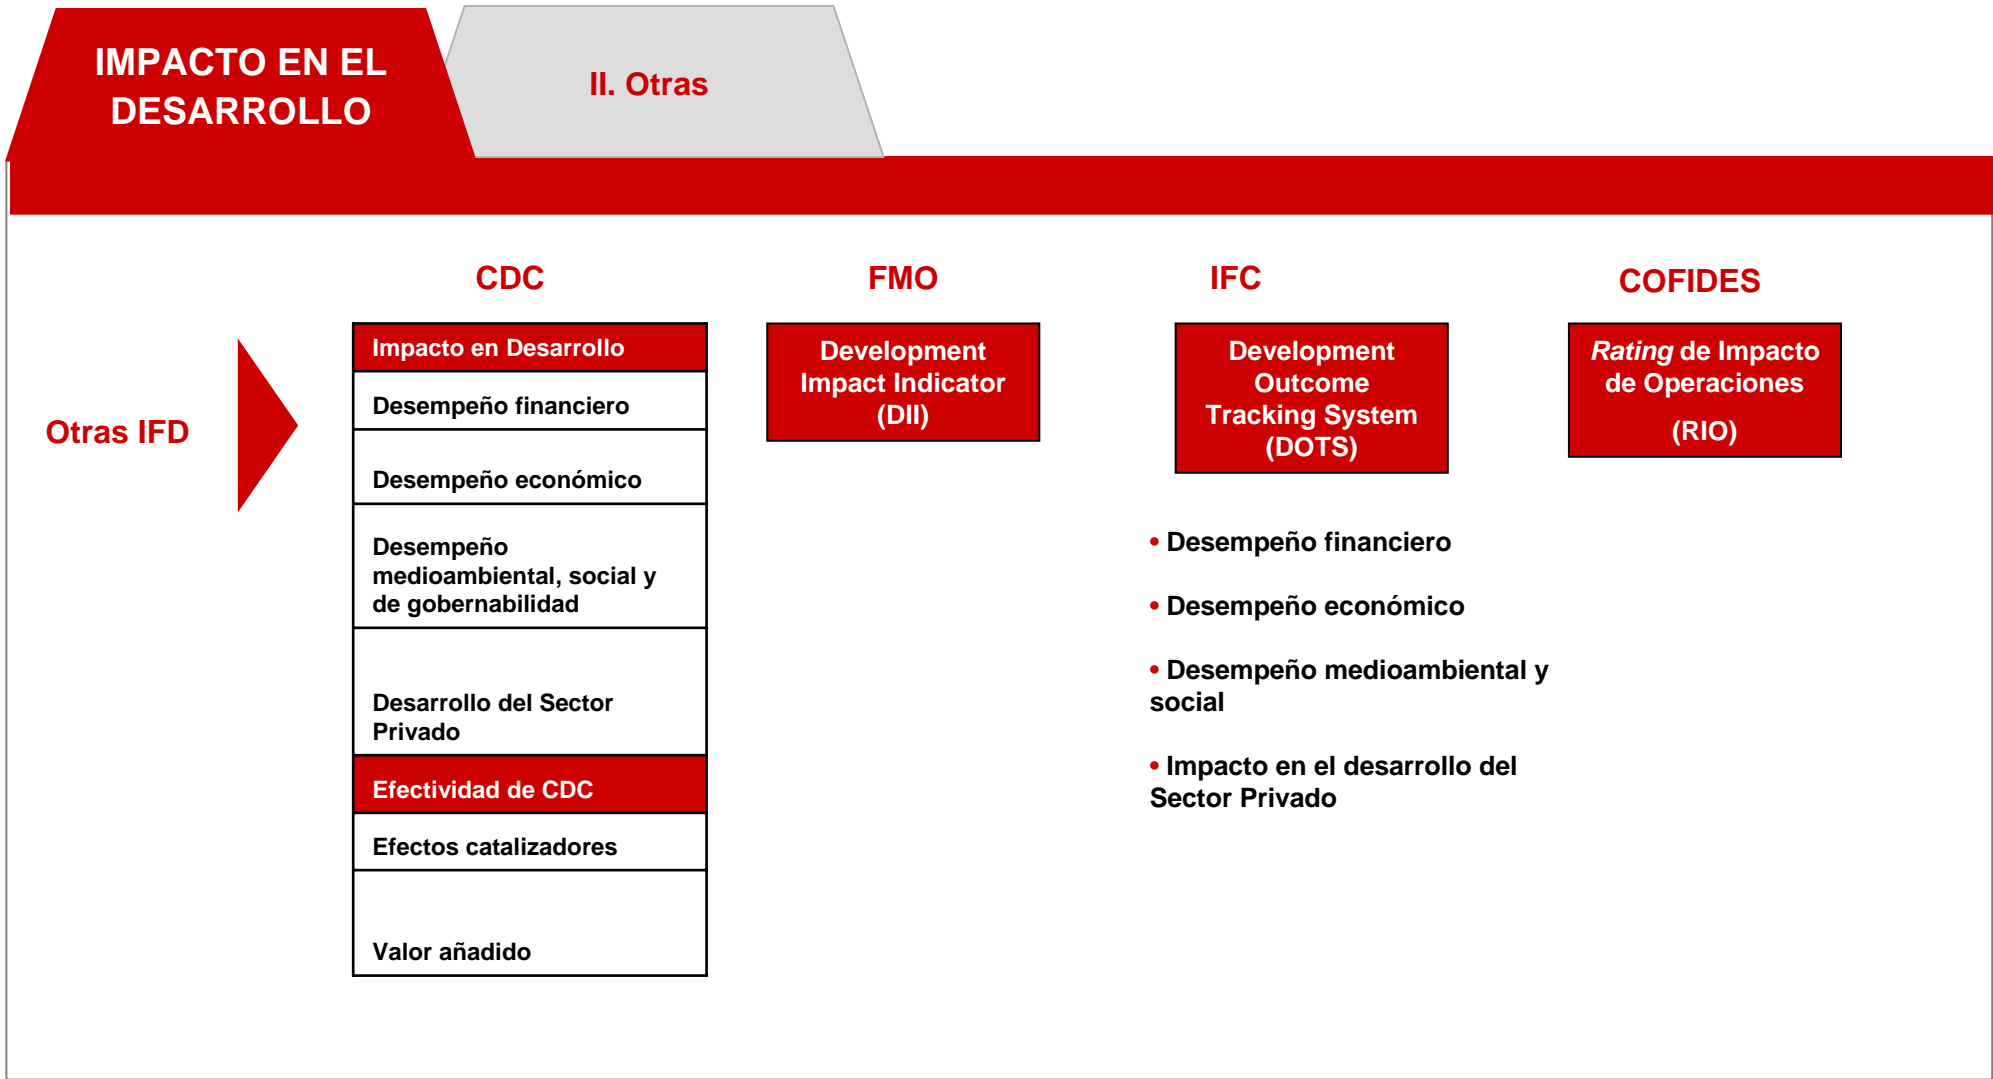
IMPACTO EN EL DESARROLLO

II. Otras

Otras IFD

CDC

| Impacto en Desarrollo |
|---|
| Desempeño financiero |
| Desempeño económico |
| Desempeño medioambiental, social y de gobernabilidad |
| Desarrollo del Sector Privado |
| Efectividad de CDC |
| Efectos catalizadores |
| Valor añadido |

FMO

Development Impact Indicator (DII)

IFC

Development Outcome Tracking System (DOTS)

• Desempeño financiero

• Desempeño económico

• Desempeño medioambiental y social

• Impacto en el desarrollo del Sector Privado

COFIDES

*Rating* de Impacto de Operaciones (RIO)